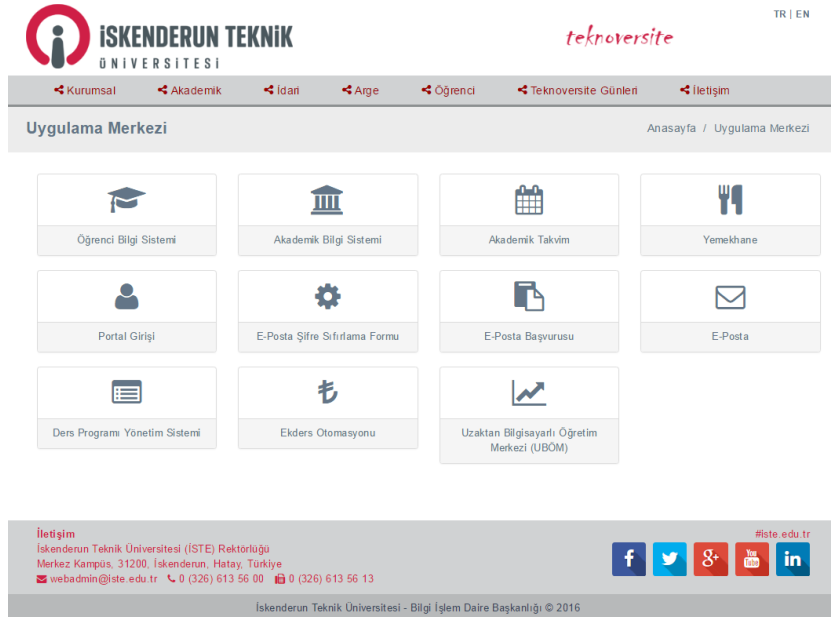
İSKENDERUN TEKNİK ÜNİVERSİTESİ

teknoversite

TR | EN

Kurumsal Akademik İdari Arge Öğrenci Teknoversite Günleri İletişim

Uygulama Merkezi

Anasayfa / Uygulama Merkezi

Öğrenci Bilgi Sistemi

Akademik Bilgi Sistemi

Akademik Takvim

Yemekhane

Portal Girişi

E-Posta Şifre Sıfırlama Formu

E-Posta Başvurusu

E-Posta

Ders Programı Yönetim Sistemi

Ekders Otomasyonu

Uzaktan Bilgisayarlı Öğretim Merkezi (UBÖM)

İletişim

İskenderun Teknik Üniversitesi (İSTE) Rektörlüğü
Merkez Kampüs, 31200, İskenderun, Hatay, Türkiye
webadmin@iste.edu.tr 0 (326) 613 56 00 0 (326) 613 56 13

#iste.edu.tr

İskenderun Teknik Üniversitesi - Bilgi İşlem Daire Başkanlığı © 2016